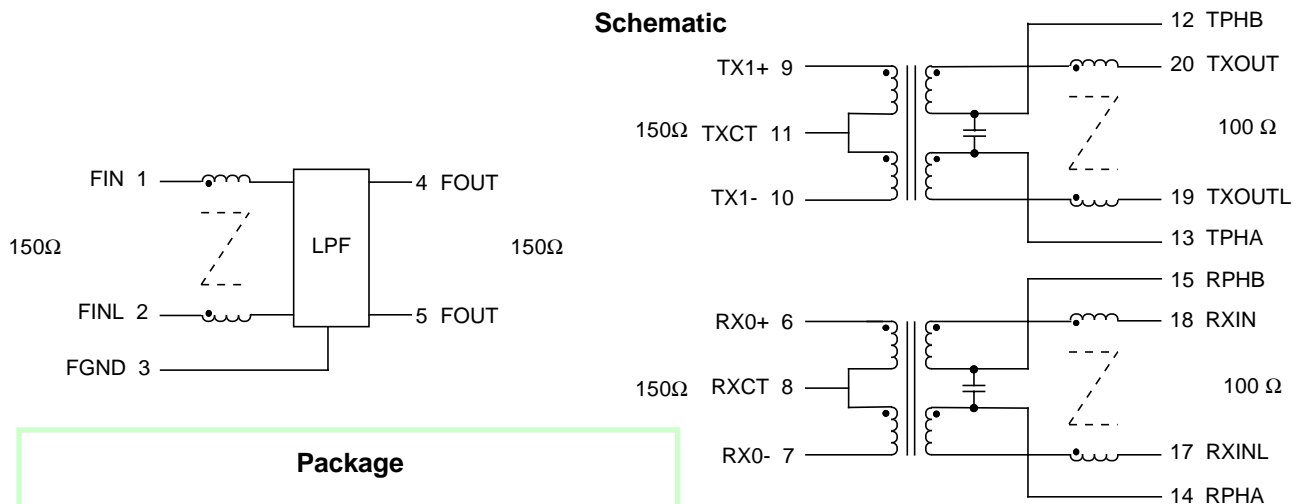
Schematic

FIN 1
FINL 2
FGND 3
LPF
4 FOUT
5 FOUT
150Ω
150Ω

TX1+ 9
150Ω TXCT 11
TX1- 10
12 TPHB
20 TXOUT
100 Ω
19 TXOUTL
13 TPHA

RX0+ 6
150Ω RXCT 8
RX0- 7
15 RPHB
18 RXIN
100 Ω
17 RXINL
14 RPHA

Package